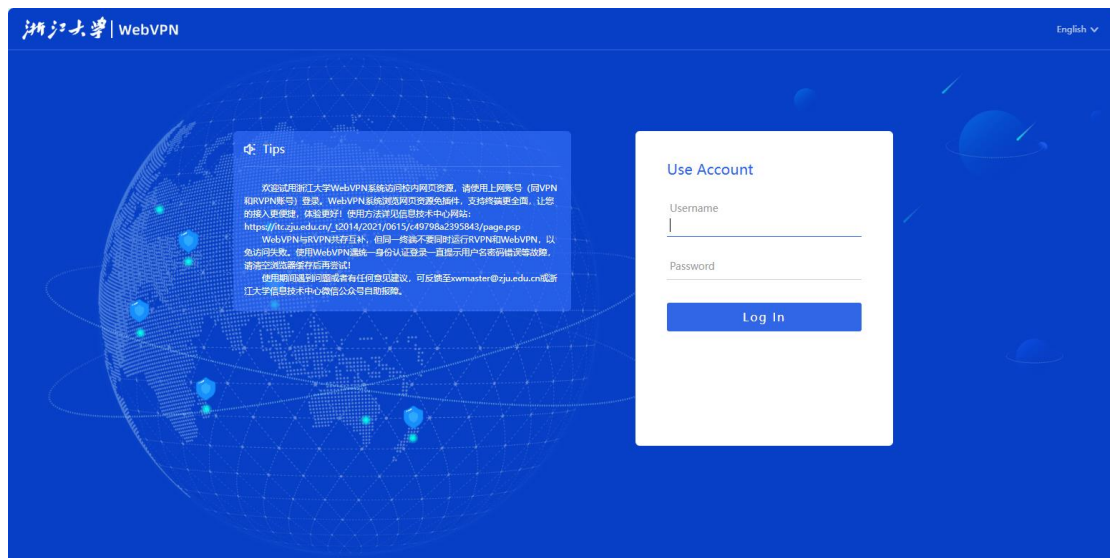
浙江大學 | WebVPN

English

Tips

欢迎试用浙江大学WebVPN系统访问校内网页资源，请使用上网账号（同VPN和RVPN账号）登录。WebVPN系统浏览网页资源免插件，支持终端更全面，让您的接入更便捷，体验更好！使用方法详见信息技术中心网站：https://itc.zju.edu.cn/_t2014/2021/0615/c49798a2395843/page.psp

WebVPN与RVPN共存互补，但同一终端不要同时运行RVPN和WebVPN，以免访问失败。使用WebVPN遇统一身份认证登录一直提示用户名密码错误等故障，请清空浏览器缓存后再尝试！

使用期间遇到问题或者有任何意见建议，可反馈至xwmaster@zju.edu.cn或浙江大学信息技术中心微信公众号自助报障。

Use Account

Username

Password

Log In